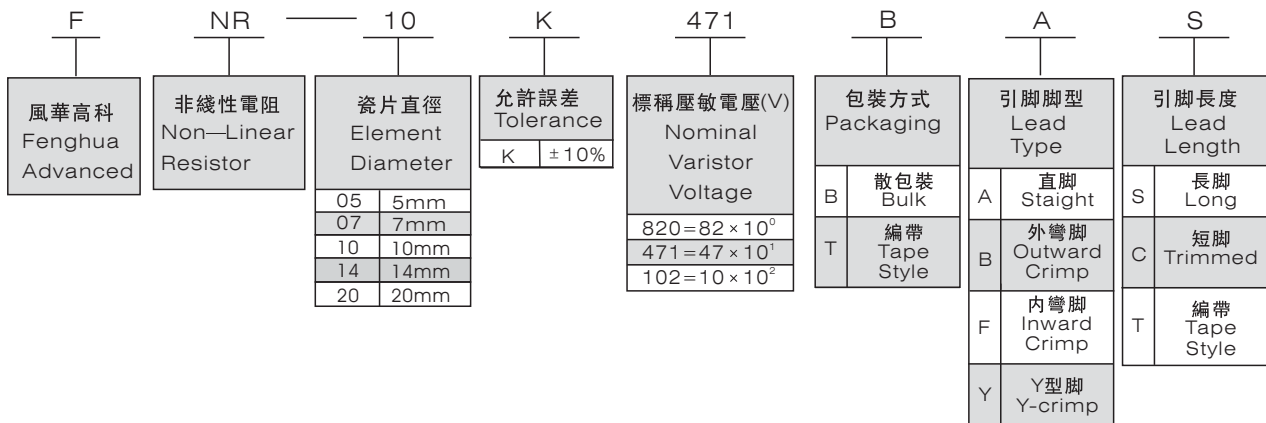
F NR —— 10 K 471 B A S

風華高科
Fenghua Advanced

非綫性電阻
Non—Linear Resistor

瓷片直徑
Element Diameter

| 05 | 5mm |
|---|---|
| 07 | 7mm |
| 10 | 10mm |
| 14 | 14mm |
| 20 | 20mm |

允許誤差
Tolerance

| K | ±10% |
|---|---|

標稱壓敏電壓(V)
Nominal Varistor Voltage

| $820=82\times10^0$ |
|---|
| $471=47\times10^1$ |
| $102=10\times10^2$ |

包裝方式
Packaging

| B | 散包裝 Bulk |
|---|---|
| T | 編帶 Tape Style |

引脚脚型
Lead Type

| A | 直脚 Staight |
|---|---|
| B | 外彎脚 Outward Crimp |
| F | 內彎脚 Inward Crimp |
| Y | Y型脚 Y-crimp |

引脚長度
Lead Length

| S | 長脚 Long |
|---|---|
| C | 短脚 Trimmed |
| T | 編帶 Tape Style |